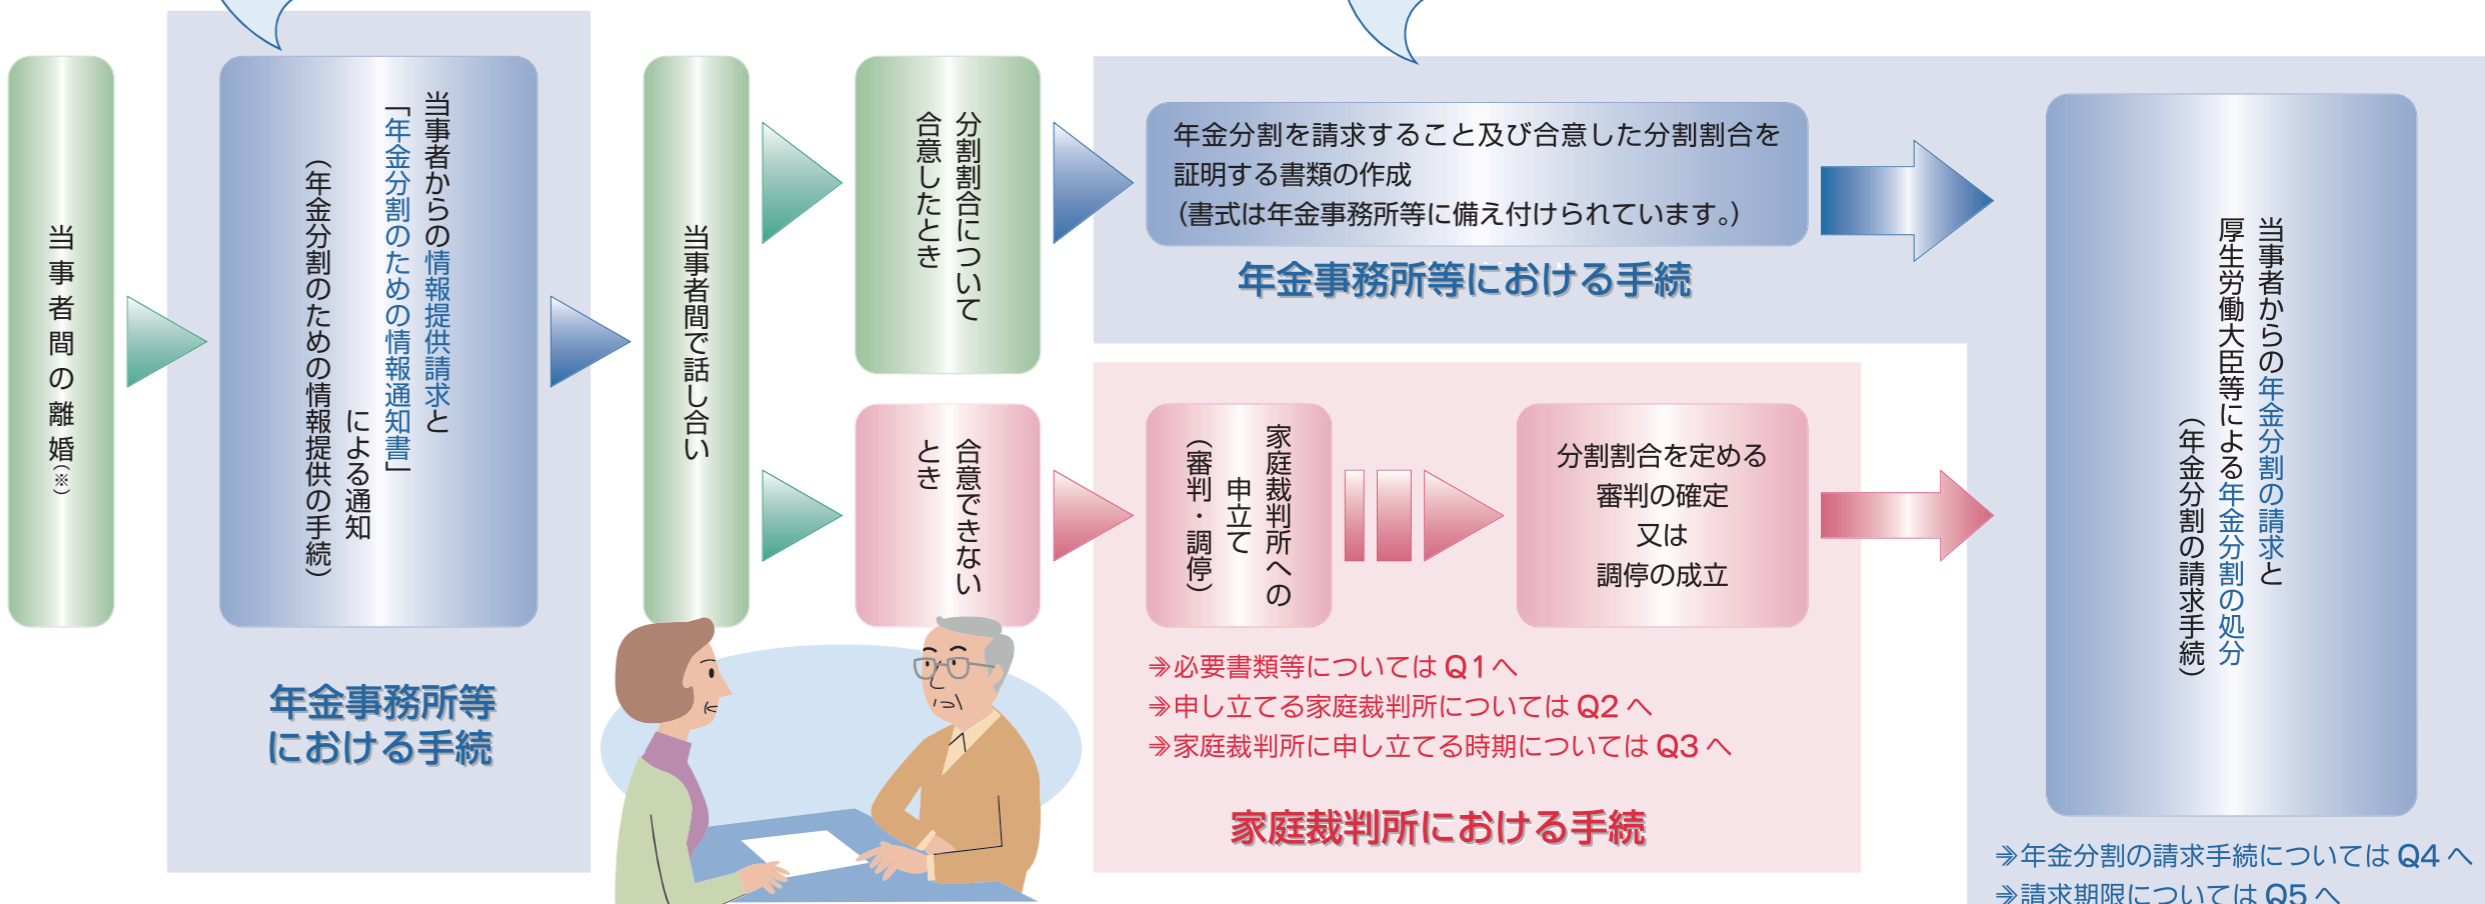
当事者間の離婚(※)

当事者からの情報提供請求と「年金分割のための情報通知書」による通知
(年金分割のための情報提供の手続)

年金事務所等における手続

当事者間で話し合い

分割割合について合意したとき

合意できないとき

年金分割を請求すること及び合意した分割割合を証明する書類の作成
(書式は年金事務所等に備え付けられています。)

年金事務所等における手続

家庭裁判所への申立て
(審判・調停)

分割割合を定める審判の確定
又は
調停の成立

→必要書類等については Q1 へ
→申し立てる家庭裁判所については Q2 へ
→家庭裁判所に申し立てる時期については Q3 へ

家庭裁判所における手続

当事者からの年金分割の請求と厚生労働大臣等による年金分割の処分
(年金分割の請求手続)

→年金分割の請求手続については Q4 へ
→請求期限については Q5 へ